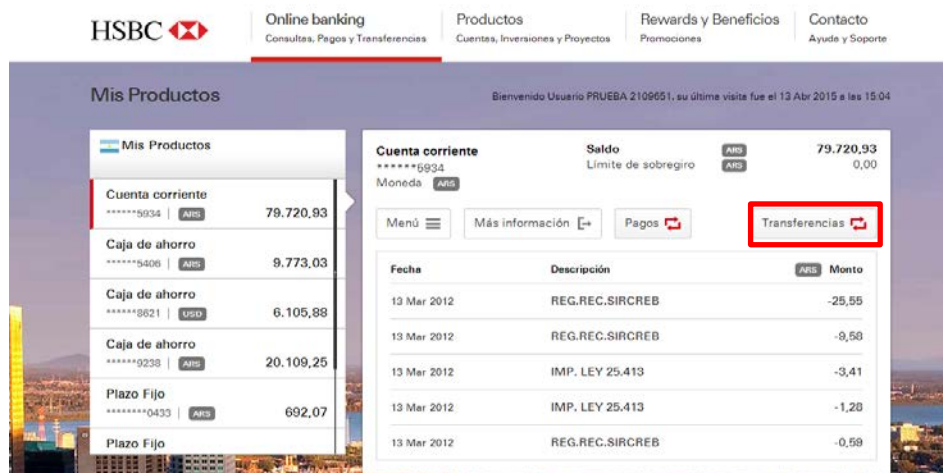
HSBC

Online banking
Consultas, Pagos y Transferencias

Productos
Cuentas, Inversiones y Proyectos

Rewards y Beneficios
Promociones

Contacto
Ayude y Soporte

Mis Productos

Bienvenido Usuario PRUEBA 2109651, su última visita fue el 13 Abr 2015 a las 15:04

Mis Productos

Cuenta corriente
******5934 | ARS 79.720,93

Caja de ahorro
******5406 | ARS 9.773,03

Caja de ahorro
******8621 | USD 6.105,88

Caja de ahorro
******9238 | ARS 20.109,25

Plazo Fijo
********0433 | ARS 692,07

Plazo Fijo

Cuenta corriente
******5934
Moneda ARS

Saldo ARS 79.720,93
Límite de sobregiro ARS 0,00

Menú

Más información

Pagos

Transferencias

| Fecha | Descripción | ARS Monto |
|---|---|---|
| 13 Mar 2012 | REG.REC.SIRCREB | -25,55 |
| 13 Mar 2012 | REG.REC.SIRCREB | -9,58 |
| 13 Mar 2012 | IMP. LEY 25.413 | -3,41 |
| 13 Mar 2012 | IMP. LEY 25.413 | -1,28 |
| 13 Mar 2012 | REG.REC.SIRCREB | -0,59 |